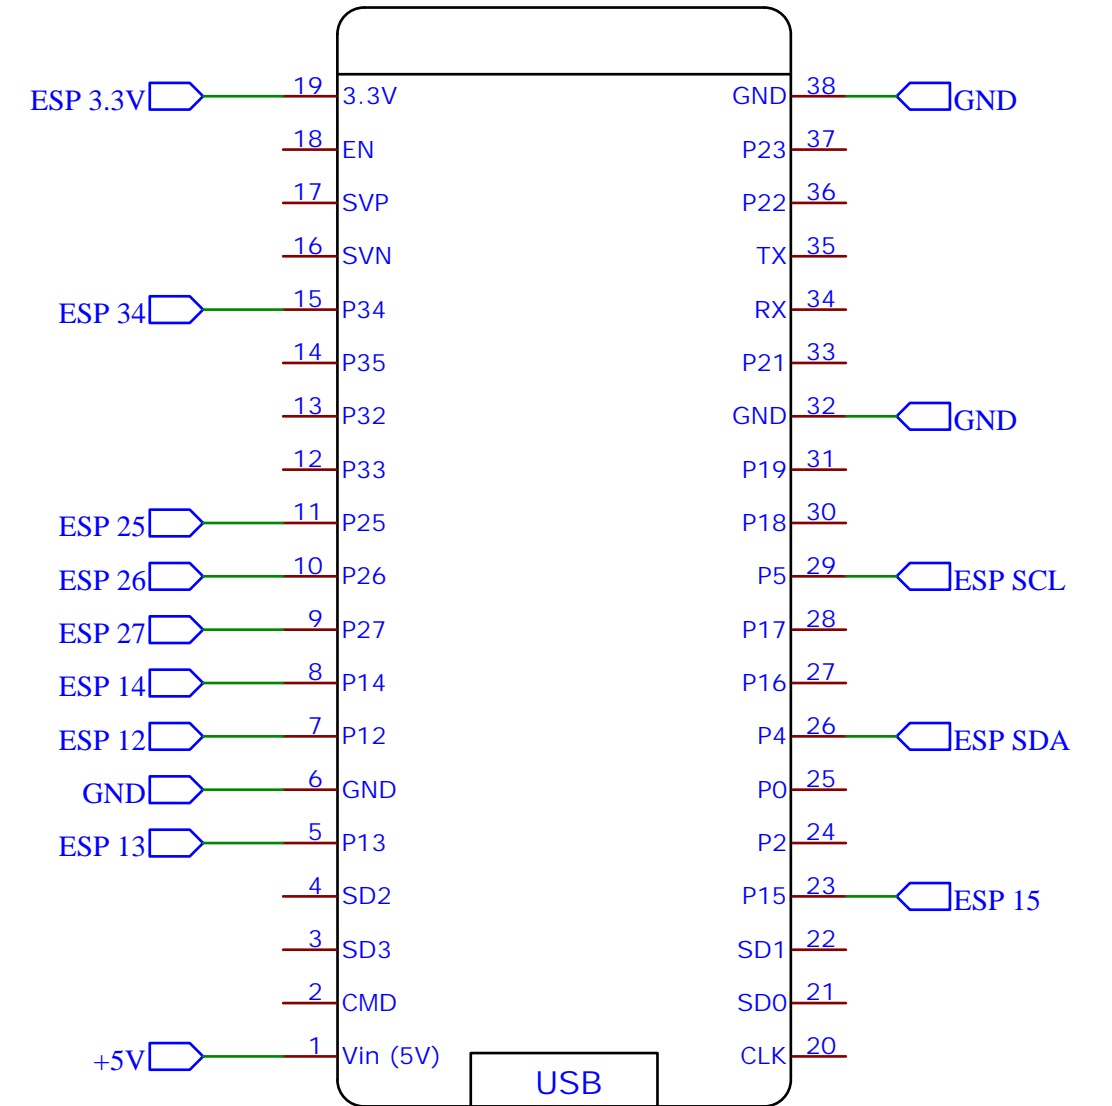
ESP 3.3V 19 3.3V
18 EN
17 SVP
16 SVN
ESP 34 15 P34
14 P35
13 P32
12 P33
ESP 25 11 P25
ESP 26 10 P26
ESP 27 9 P27
ESP 14 8 P14
ESP 12 7 P12
GND 6 GND
ESP 13 5 P13
4 SD2
3 SD3
2 CMD
+5V 1 Vin (5V)

GND 38 GND
P23 37
P22 36
TX 35
RX 34
P21 33
GND 32 GND
P19 31
P18 30
P5 29 ESP SCL
P17 28
P16 27
P4 26 ESP SDA
P0 25
P2 24
P15 23 ESP 15
SD1 22
SD0 21
CLK 20

USB